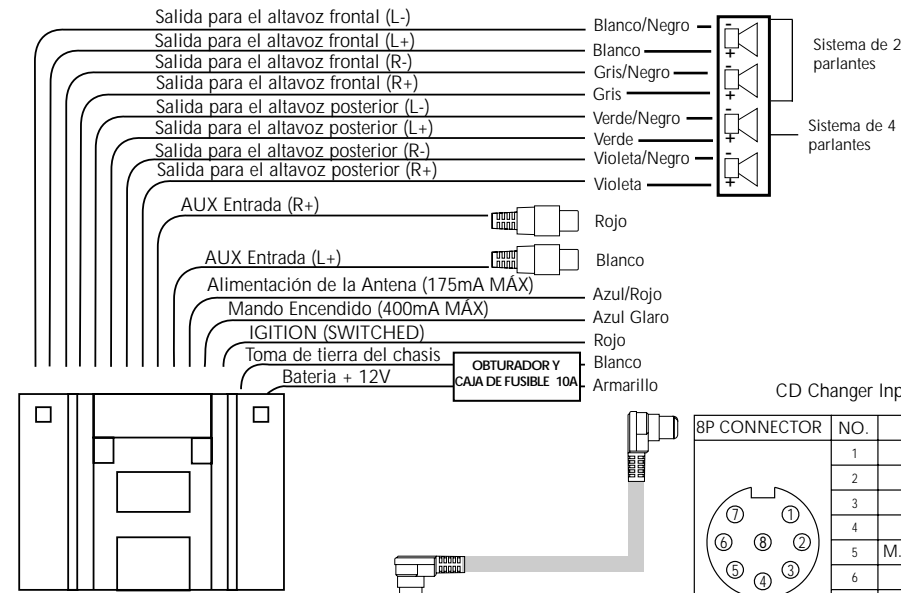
Salida para el altavoz frontal (L-)
Salida para el altavoz frontal (L+)
Salida para el altavoz frontal (R-)
Salida para el altavoz frontal (R+)
Salida para el altavoz posterior (L-)
Salida para el altavoz posterior (L+)
Salida para el altavoz posterior (R-)
Salida para el altavoz posterior (R+)
AUX Entrada (R+)
AUX Entrada (L+)
Alimentación de la Antena (175mA MÁX)
Mando Encendido (400mA MÁX)
IGITION (SWITCHED)
Toma de tierra del chasis
Bateria + 12V

Blanco/Negro
Blanco
Gris/Negro
Gris
Verde/Negro
Verde
Violeta/Negro
Violeta

Sistema de 2 parlantes
Sistema de 4 parlantes

Rojo
Blanco
Azul/Rojo
Azul Glaro
Rojo
Blanco
Armarillo

OBTURADOR Y CAJA DE FUSIBLE 10A

CD Changer Inp

| 8P CONNECTOR | NO. | |
|---|---|---|
| | 1 | |
| | 2 | |
| | 3 | |
| | 4 | |
| | 5 | M. |
| | 6 | |

⑦ ① ⑥ ⑧ ② ⑤ ④ ③